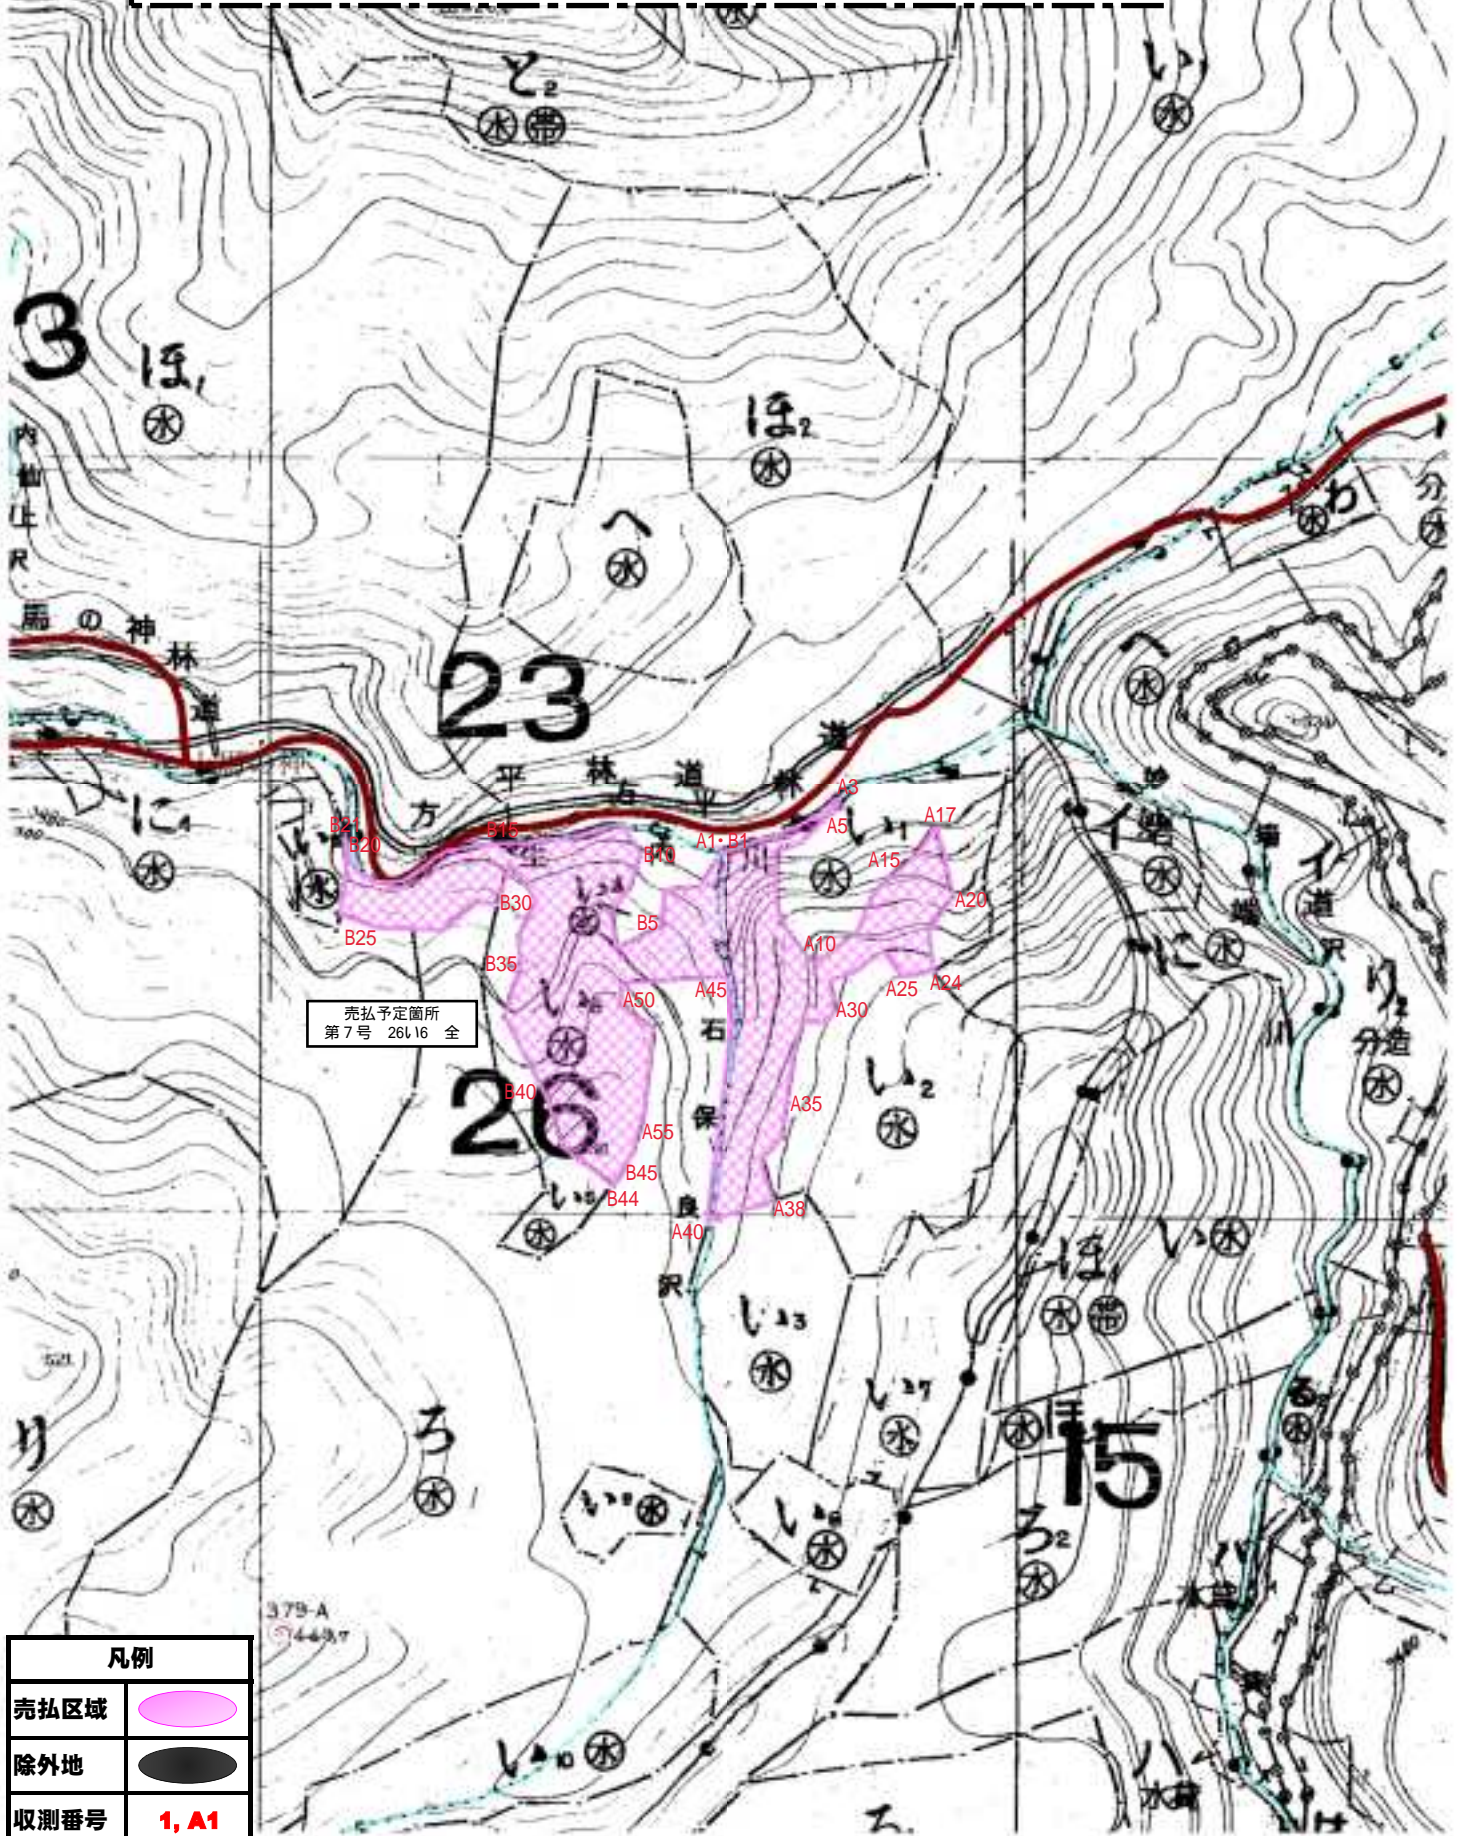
と2
い1
3
ほ1
ほ2
内
仙
上
沢
へ
わ
分
馬
の
神
林
道
23
へ
平
林
道
道
林
に4
方
右
林
A3
B21
B20
B15
B10
A1・B1
A5
い1
A17
A15
A20
い34
B30
B5
B25
B35
A10
A45
A25
A24
A50
A30
石
売払予定箇所
第７号　26い16　全
い2
B40
26
A35
A55
保
B45
い15
B44
良
A38
A40
沢
い13
い37
ほ1
い
ろ
い9
い8
15
ろ2
379-A
521
り
凡例
売払区域
除外地
収測番号
1, A1
い10